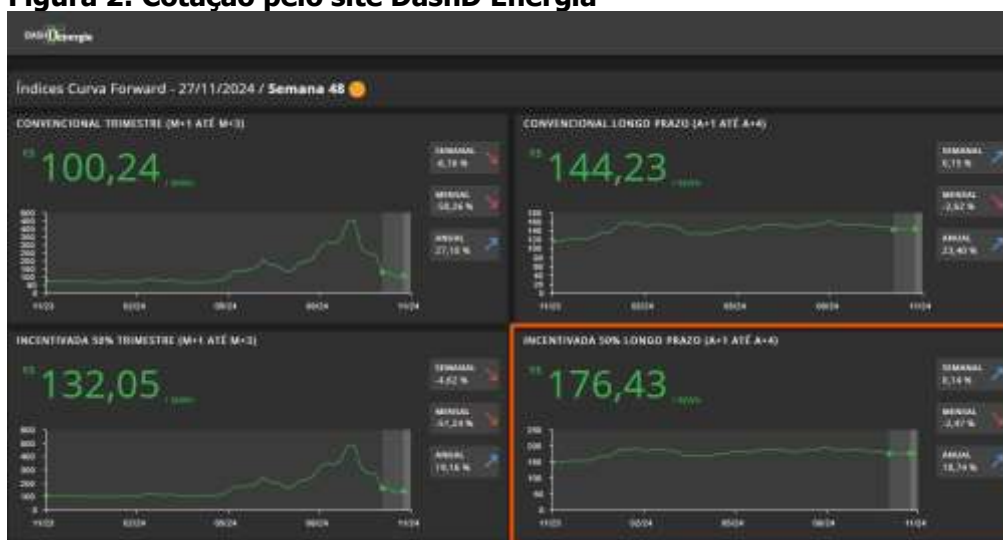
Figura 2: Cotação pelo site DashD Energia

DASHD Energia

Índices Curva Forward - 27/11/2024 / Semana 48

CONVENCIONAL TRIMESTRE (M+1 ATÉ M+3)

R$ 100,24 / MWh

SEMANAL -6,78 %

MENSAL -58,26 %

ANUAL 27,18 %

11/23 02/24 05/24 08/24 11/24

CONVENCIONAL LONGO PRAZO (A+1 ATÉ A+4)

R$ 144,23 / MWh

SEMANAL 0,15 %

MENSAL -2,62 %

ANUAL 23,40 %

11/23 02/24 05/24 08/24 11/24

INCENTIVADA 50% TRIMESTRE (M+1 ATÉ M+3)

R$ 132,05 / MWh

SEMANAL -4,82 %

MENSAL -51,24 %

ANUAL 19,16 %

11/23 02/24 05/24 08/24 11/24

INCENTIVADA 50% LONGO PRAZO (A+1 ATÉ A+4)

R$ 176,43 / MWh

SEMANAL 0,14 %

MENSAL -2,47 %

ANUAL 18,74 %

11/23 02/24 05/24 08/24 11/24